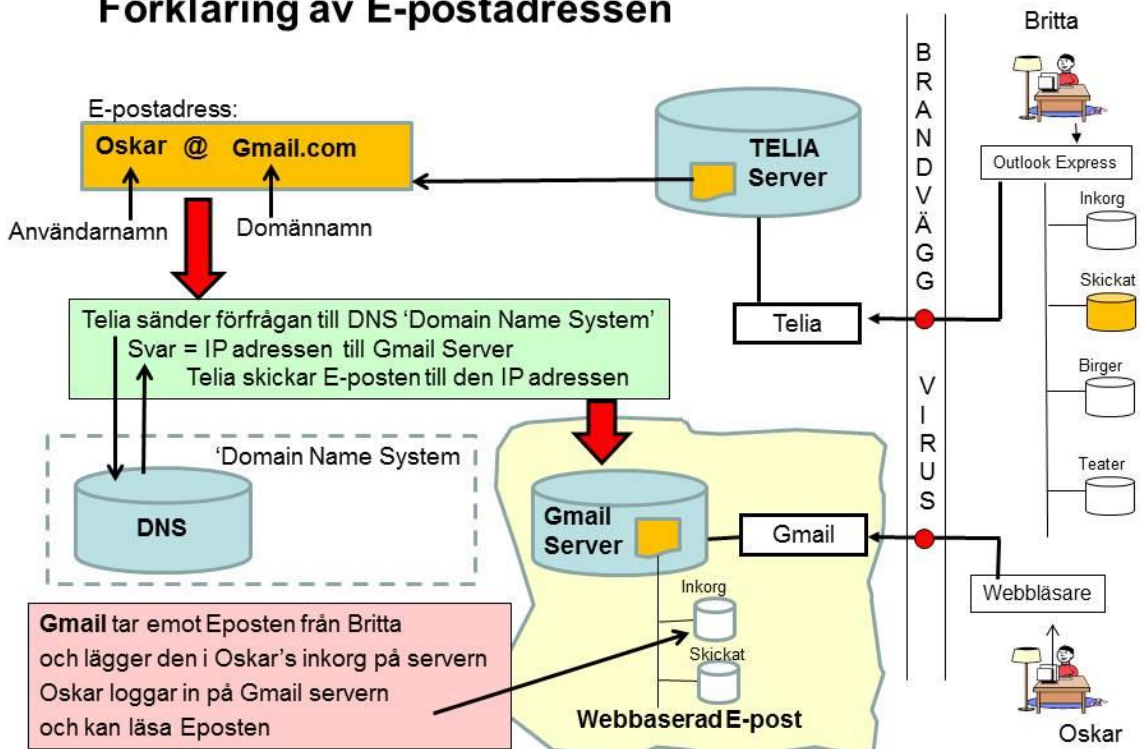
Förklaring av E-postadressen

E-postadress:

Oskar @ Gmail.com

Användarnamn

Domännamn

TELIA Server

Telia sänder förfrågan till DNS 'Domain Name System'
Svar = IP adressen till Gmail Server
Telia skickar E-posten till den IP adressen

'Domain Name System

DNS

Gmail Server

Inkorg

Skickat

Webbaserad E-post

Gmail tar emot Eposten från Britta och lägger den i Oskar's inkorg på servern Oskar loggar in på Gmail servern och kan läsa Eposten

B R A N D V Ä G G

V I R U S

Telia

Gmail

Britta

Outlook Express

Inkorg

Skickat

Birger

Teater

Webbläsare

Oskar